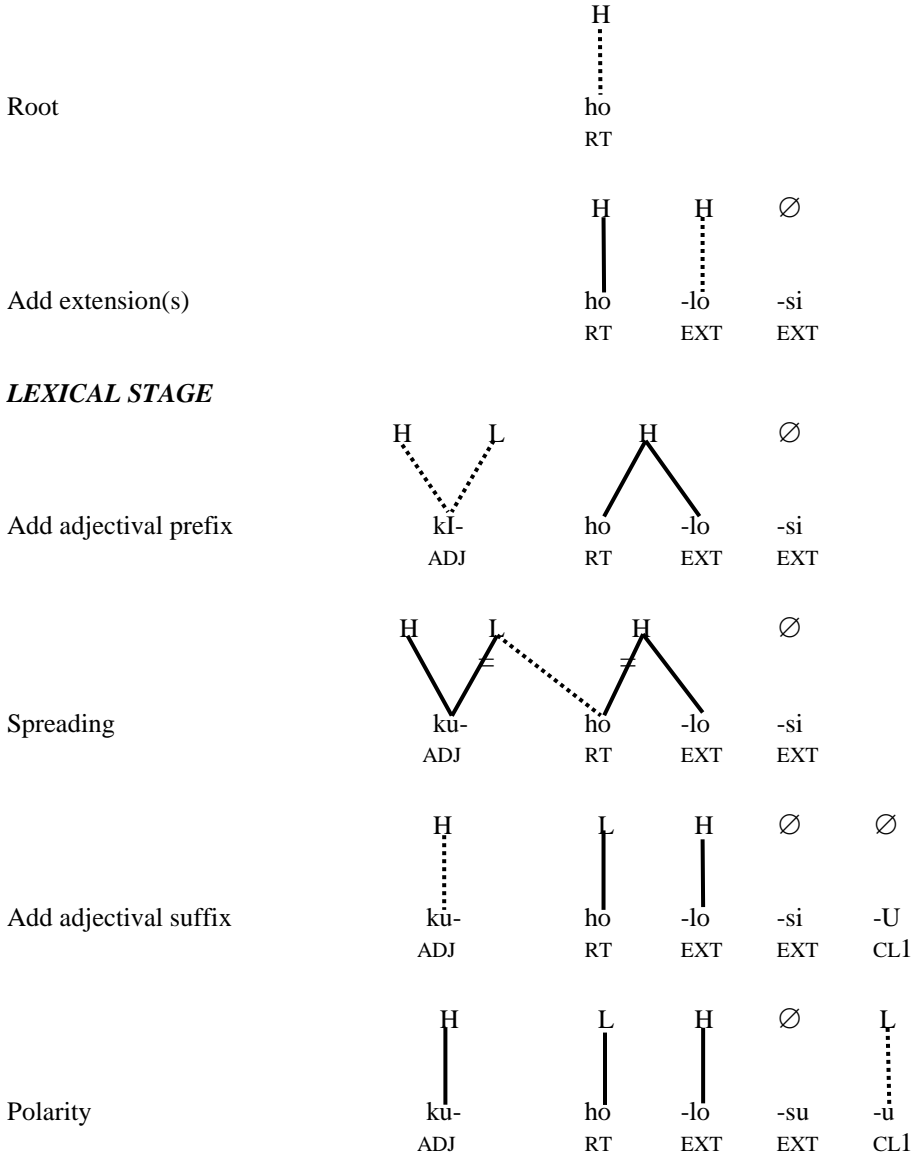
H

Root ho
RT

H H ∅

Add extension(s) ho -lo -si
RT EXT EXT

*LEXICAL STAGE*

H L H ∅

Add adjectival prefix kI- ho -lo -si
ADJ RT EXT EXT

H L H ∅
= =

Spreading ku- ho -lo -si
ADJ RT EXT EXT

H L H ∅ ∅

Add adjectival suffix ku- ho -lo -si -U
ADJ RT EXT EXT CL1

H L H ∅ L

Polarity ku- ho -lo -su -u
ADJ RT EXT EXT CL1